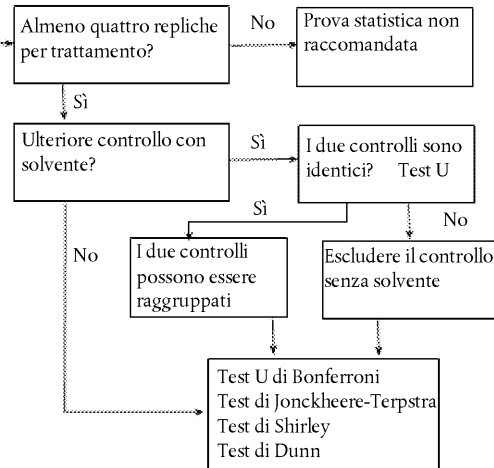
Almeno quattro repliche per trattamento?

No

Prova statistica non raccomandata

Sì

Ulteriore controllo con solvente?

Sì

I due controlli sono identici? Test U

Sì

No

No

I due controlli possono essere raggruppati

Escludere il controllo senza solvente

Test U di Bonferroni
Test di Jonckheere-Terpstra
Test di Shirley
Test di Dunn